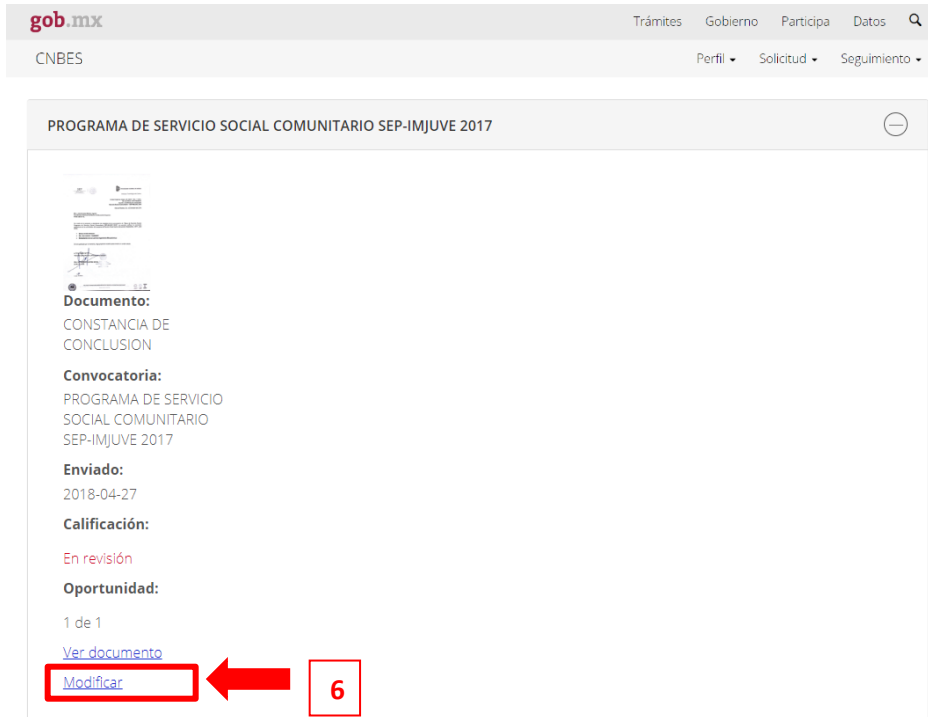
gob.mx

Trámites Gobierno Participa Datos

CNBES

Perfil Solicitud Seguimiento

PROGRAMA DE SERVICIO SOCIAL COMUNITARIO SEP-IMJUVE 2017

Documento:
CONSTANCIA DE CONCLUSION

Convocatoria:
PROGRAMA DE SERVICIO SOCIAL COMUNITARIO SEP-IMJUVE 2017

Enviado:
2018-04-27

Calificación:

En revisión

Oportunidad:

1 de 1

Ver documento

Modificar

6